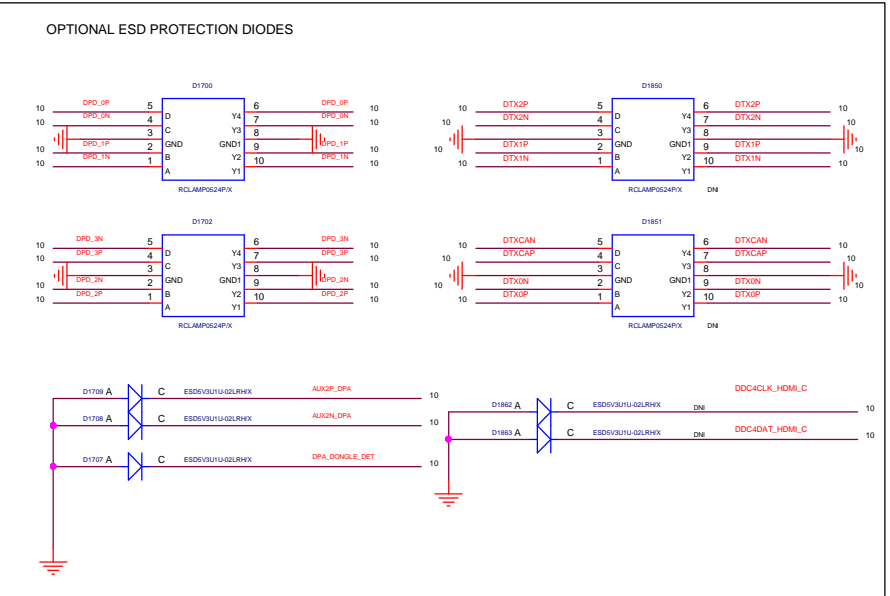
OPTIONAL ESD PROTECTION DIODES

D1700
10 DPD_0P 5 D Y4 6 DPD_0P 10
10 DPD_0N 4 C Y3 7 DPD_0N 10
3 GND GND1 8
10 DPD_1P 2 B Y2 9 DPD_1P 10
10 DPD_1N 1 A Y1 10 DPD_1N 10
RCLAMP0524P/X

D1850
10 DTX2P 5 D Y4 6 DTX2P 10
10 DTX2N 4 C Y3 7 DTX2N 10
3 GND GND1 8
10 DTX1P 2 B Y2 9 DTX1P 10
10 DTX1N 1 A Y1 10 DTX1N 10
RCLAMP0524P/X DNI

D1702
10 DPD_3N 5 D Y4 6 DPD_3N 10
10 DPD_3P 4 C Y3 7 DPD_3P 10
3 GND GND1 8
10 DPD_2N 2 B Y2 9 DPD_2N 10
10 DPD_2P 1 A Y1 10 DPD_2P 10
RCLAMP0524P/X

D1851
10 DTXCAN 5 D Y4 6 DTXCAN 10
10 DTXCAP 4 C Y3 7 DTXCAP 10
3 GND GND1 8
10 DTX0N 2 B Y2 9 DTX0N 10
10 DTX0P 1 A Y1 10 DTX0P 10
RCLAMP0524P/X DNI

D1709 A C ESD5V3U1U-02LRH/X AUX2P_DPA 10
D1708 A C ESD5V3U1U-02LRH/X AUX2N_DPA 10
D1707 A C ESD5V3U1U-02LRH/X DPA_DONGLE_DET 10

10
D1862 A C ESD5V3U1U-02LRH/X DNI DDC4CLK_HDMI_C 10
D1863 A C ESD5V3U1U-02LRH/X DNI DDC4DAT_HDMI_C 10